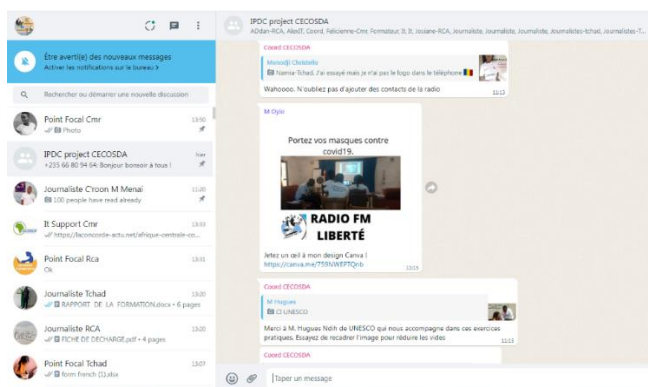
Être averti(e) des nouveaux messages
Activer les notifications sur le bureau >

Rechercher ou démarrer une nouvelle discussion

Point Focal Cmr 13:50
Photo

IPDC project CECOSDA hier
+235 66 80 94 64: Bonjour bonsoir à tous !

Journaliste C'roon M Menai 11:20
100 people have read already

It Support Cmr 13:03
https://lacoconde-actu.net/afrique-centrale-co...

Point Focal Rca 13:01
Ok

Journaliste Tchad 13:20
RAPPORT DE LA FORMATION.docx • 6 pages

Journaliste RCA
FICHE DE DECHARGE.pdf • 4 pages

Point Focal Tchad 13:07
form french (1).xlsx

IPDC project CECOSDA
ADdan-RCA, AlexIT, Coord, Felicienne-Cmr, Formateur, It, It, Josiane-RCA, Journaliste, Journaliste, Journaliste, Journaliste-Tchad, Journaliste-T...

Coord CECOSDA
Monodji Christelle
Namia-Tchad. J'ai essayé mais je n'ai pas le logo dans le téléphone
Wahoooo. N'oubliez pas d'ajouter des contacts de la radio 11:13

M Oyio
Portez vos masques contre covid19.
RADIO FM LIBERTÉ
Jetez un œil à mon design Canva !
https://canva.me/759UWEPTQnb 13:15

Coord CECOSDA
M Hugues
CI UNESCO
Merci à M. Hugues Ndih de UNESCO qui nous accompagne dans ces exercices pratiques. Essayez de recadrer l'image pour réduire les vides 11:15

Coord CECOSDA

Taper un message